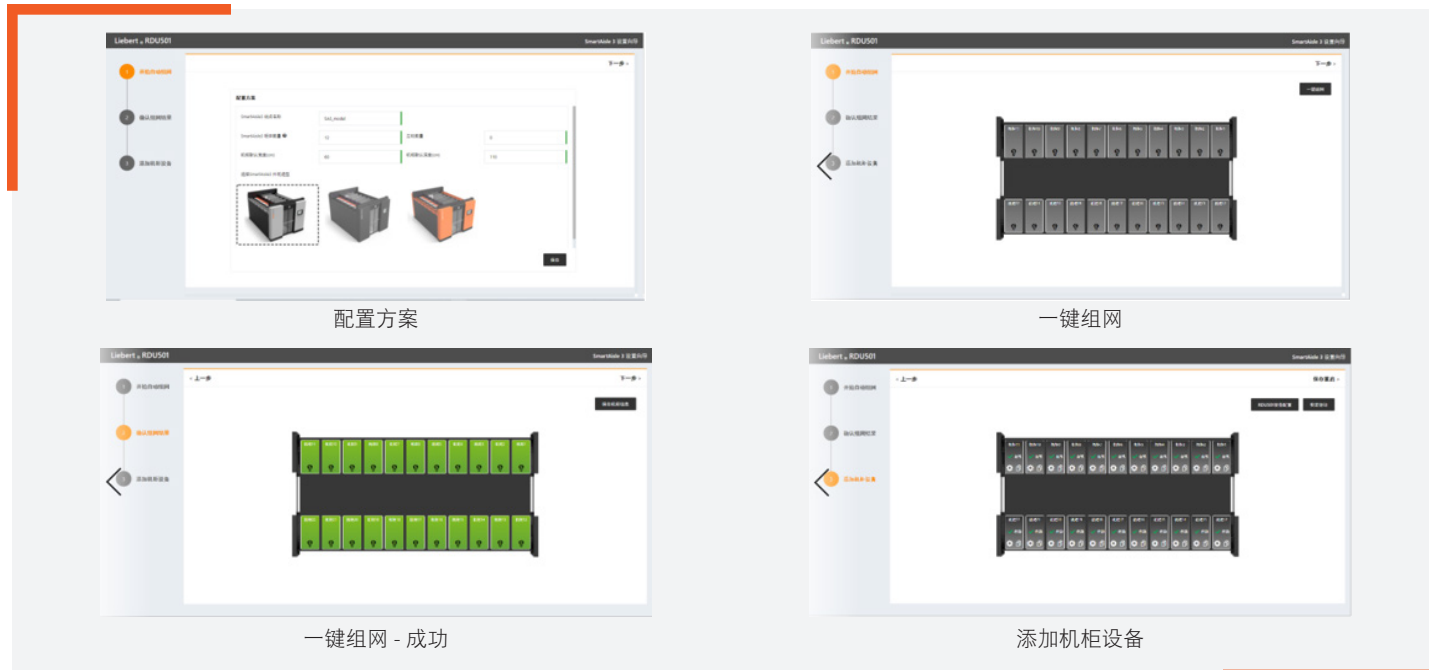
Liebert RDU501

SmartAisle 3 设置向导

开启自动组网

确认组网结果

添加机柜设备

下一步

配置方案

SmartAisle3 场景名称

SmartAisle3 柜体数量

机柜默认高度(cm)

机柜默认深度(cm)

选择SmartAisle3 外观造型

保存

配置方案

Liebert RDU501

SmartAisle 3 设置向导

开启自动组网

确认组网结果

添加机柜设备

下一步

一键组网

一键组网

Liebert RDU501

SmartAisle 3 设置向导

开启自动组网

确认组网结果

添加机柜设备

上一步

下一步

一键组网 - 成功

Liebert RDU501

SmartAisle 3 设置向导

开启自动组网

确认组网结果

添加机柜设备

上一步

添加机柜设备